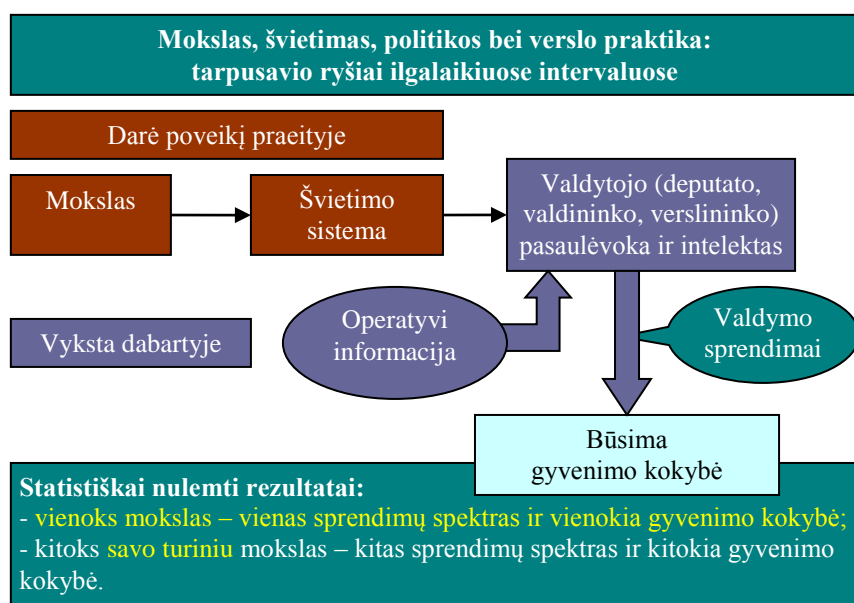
Mokslas, švietimas, politikos bei verslo praktika: tarpusavio ryšiai ilgalaikiuose intervaluose

Darė poveikį praeityje

Mokslas

Švietimo sistema

Valdytojo (deputato, valdininko, verslininko) pasaulėvoka ir intelektas

Vyksta dabartyje

Operatyvi informacija

Valdymo sprendimai

Būsima gyvenimo kokybė

Statistiškai nulemti rezultatai:
- vienoks mokslas – vienas sprendimų spektras ir vienokia gyvenimo kokybė;
- kitoks savo turiniu mokslas – kitas sprendimų spektras ir kitokia gyvenimo kokybė.